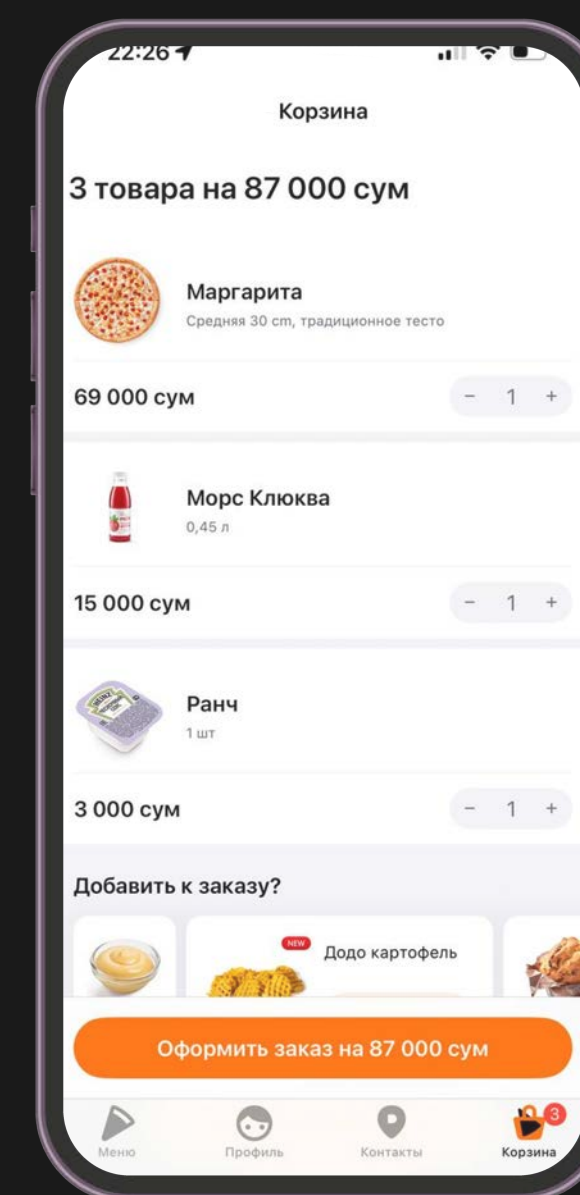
22:26

Корзина

3 товара на 87 000 сум

Маргарита
Средняя 30 cm, традиционное тесто

69 000 сум
− 1 +

Морс Клюква
0,45 л

15 000 сум
− 1 +

Ранч
1 шт

3 000 сум
− 1 +

Добавить к заказу?

NEW
Додо картофель

Оформить заказ на 87 000 сум

Меню
Профиль
Контакты
3
Корзина